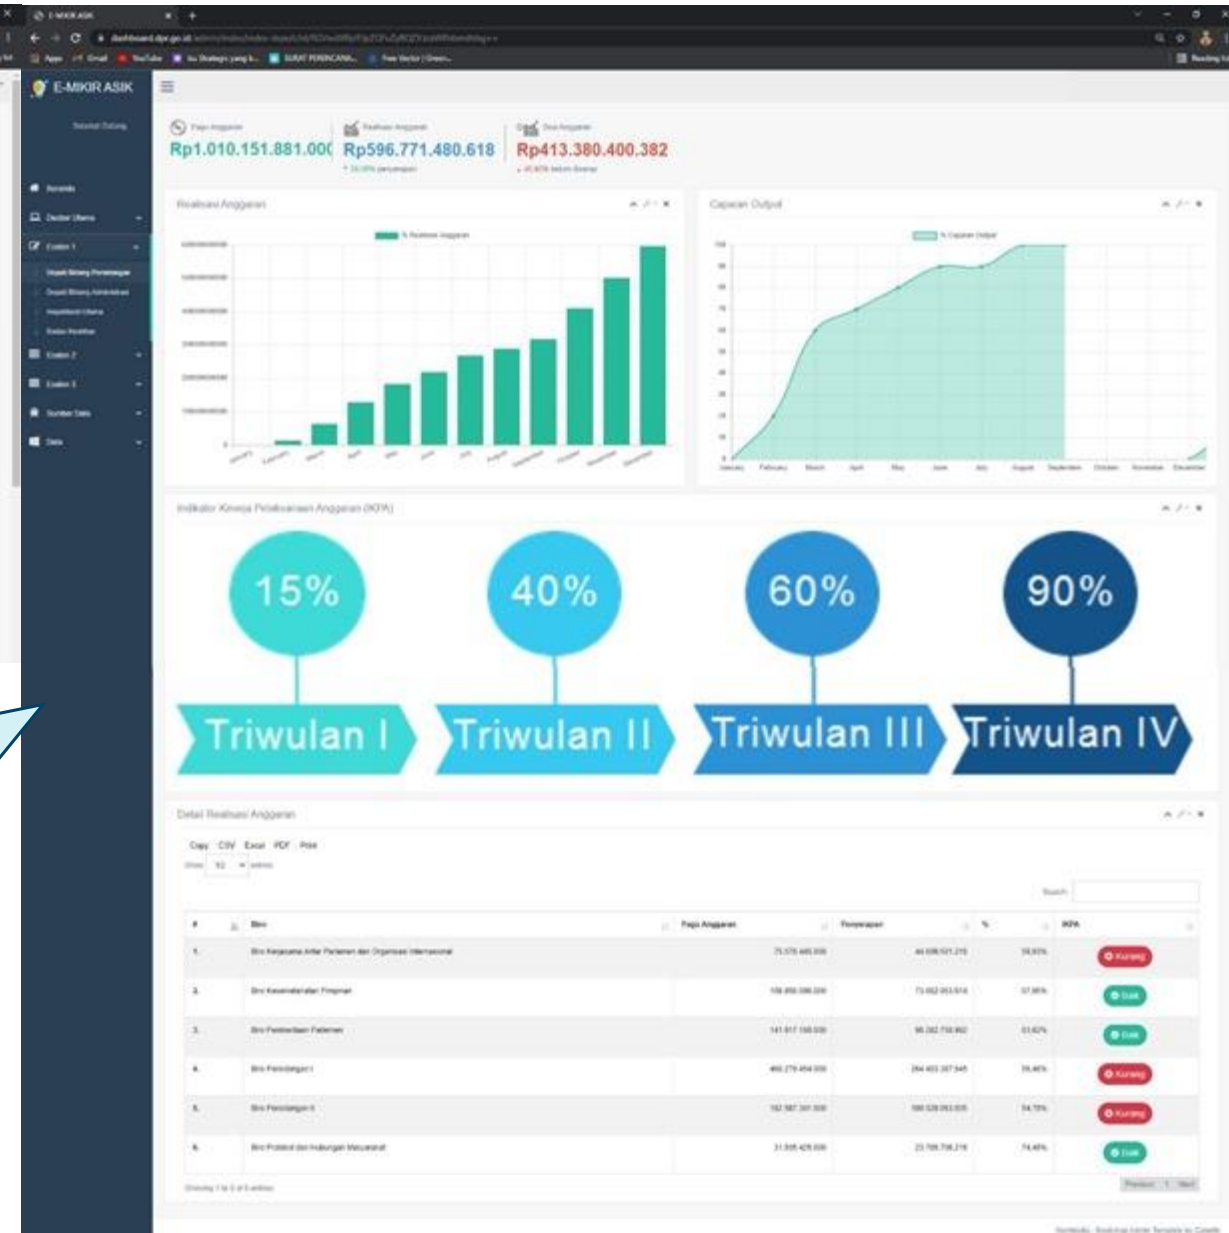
E-MIKIR ASIK

E-MIKIR ASIK

Pagu Anggaran
Rp1.010.151.881.000

Realisasi Anggaran
Rp596.771.480.618

Sisa Anggaran
Rp413.380.400.382

Realisasi Anggaran

Capaian Output

January February March April May June July August September October November December

Indikator Kinerja Pelaksanaan Anggaran (IKPA)

15%
Triwulan I

40%
Triwulan II

60%
Triwulan III

90%
Triwulan IV

Detail Realisasi Anggaran

Copy CSV Excel PDF Print

Search:

| # | Biro | Pagu Anggaran | Penyerapan | % | IKPA |
|---|---|---|---|---|---|
| 1. | Biro Kerjasama Antar Parlemen dan Organisasi Internasional | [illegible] | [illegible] | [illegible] | Kurang |
| 2. | Biro Kesekretariatan Pimpinan | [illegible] | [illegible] | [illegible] | Baik |
| 3. | Biro Pemberitaan Parlemen | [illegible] | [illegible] | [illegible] | Baik |
| 4. | Biro Persidangan I | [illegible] | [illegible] | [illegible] | Kurang |
| 5. | Biro Persidangan II | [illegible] | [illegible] | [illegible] | Kurang |
| 6. | Biro Protokol dan Hubungan Masyarakat | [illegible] | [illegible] | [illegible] | Baik |

Previous 1 Next